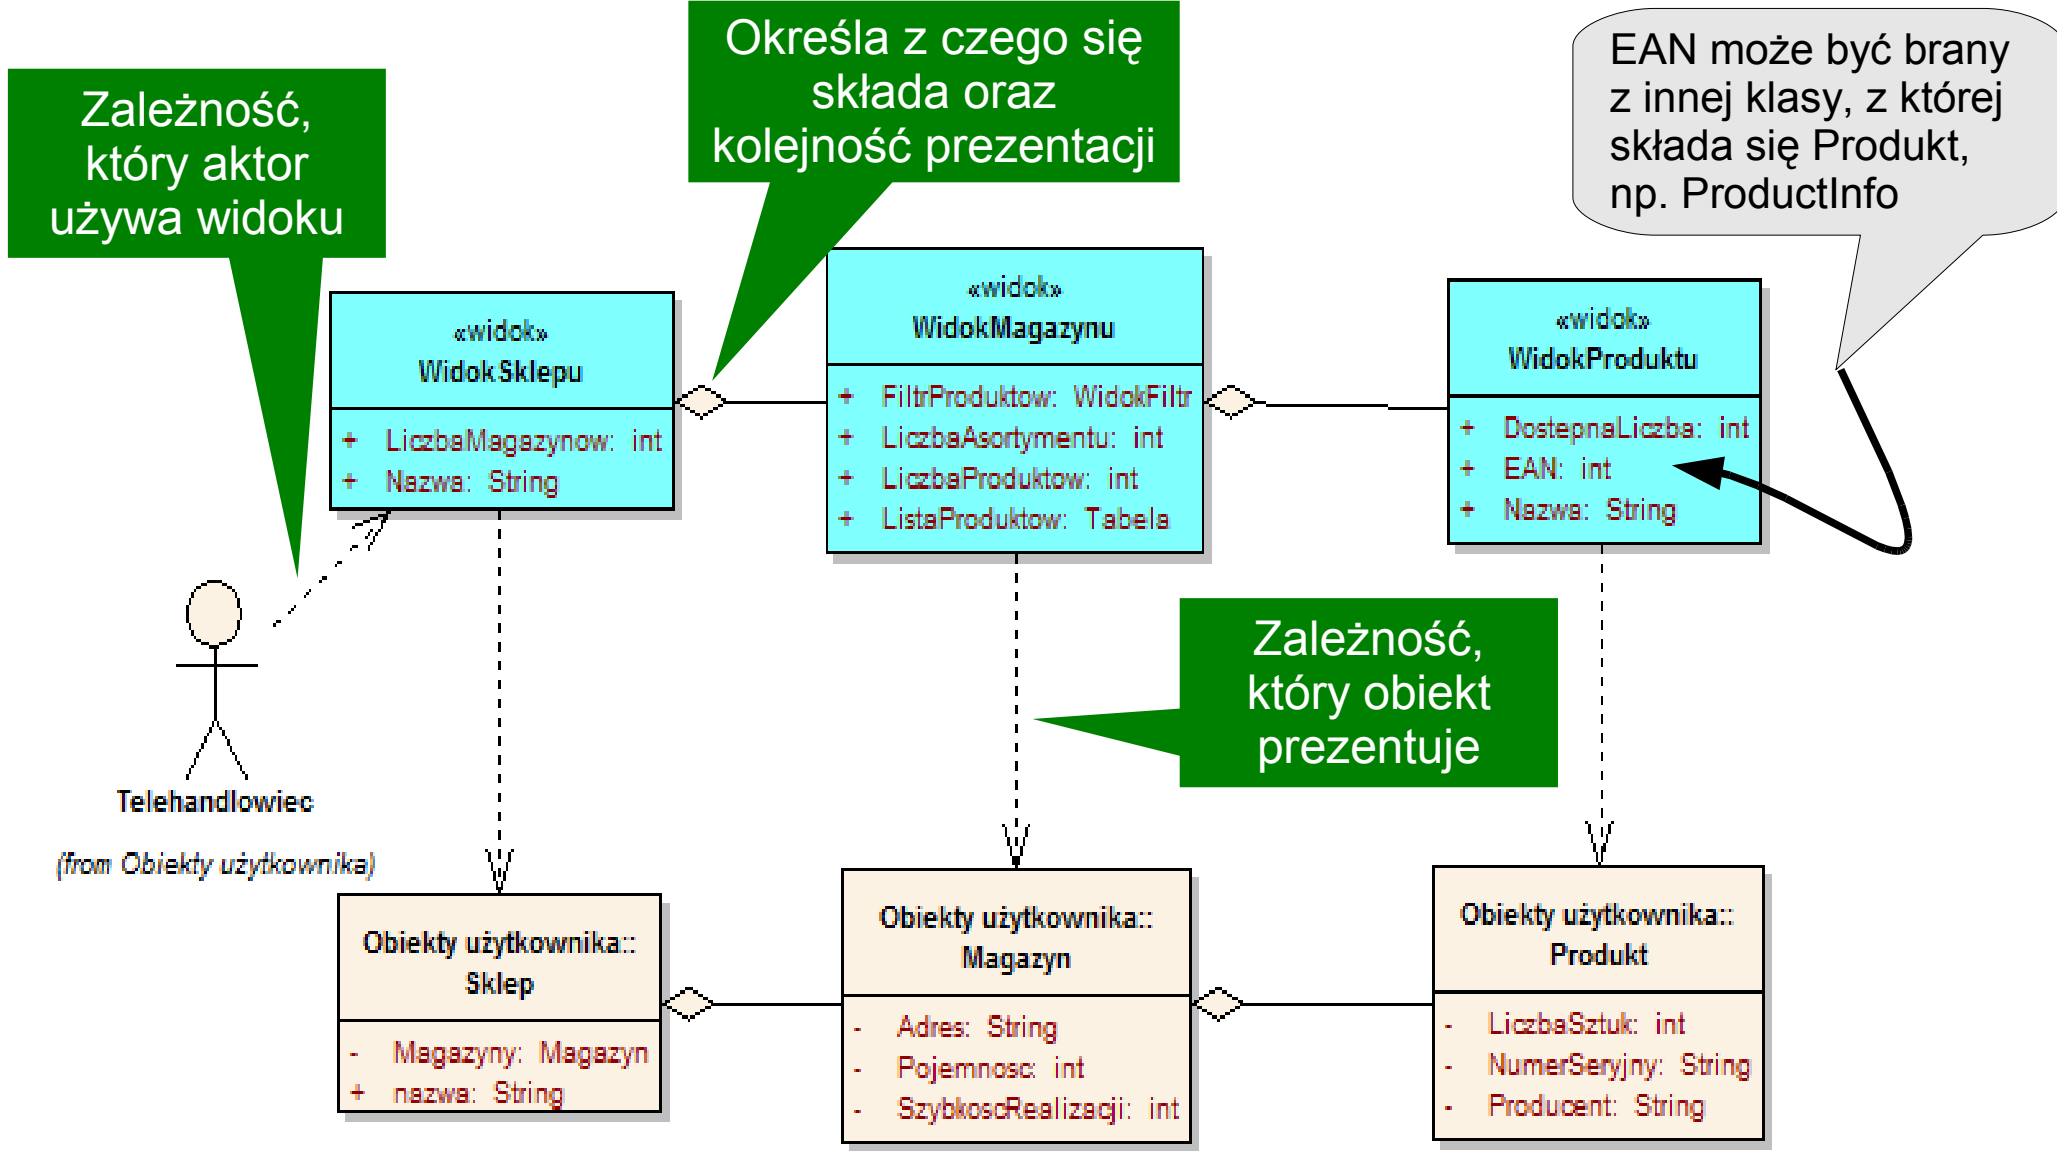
Zależność, który aktor używa widoku

Określa z czego się składa oraz kolejność prezentacji

EAN może być brany z innej klasy, z której składa się Produkt, np. ProductInfo

«widok»
WidokSklepu
+ LiczbaMagazynow: int
+ Nazwa: String

«widok»
WidokMagazynu
+ FiltrProduktow: WidokFiltr
+ LiczbaAsortymentu: int
+ LiczbaProduktow: int
+ ListaProduktow: Tabela

«widok»
WidokProduktu
+ DostepnaLiczba: int
+ EAN: int
+ Nazwa: String

Telehandlowiec
(from Obiekty użytkownika)

Zależność, który obiekt prezentuje

Obiekty użytkownika::
Sklep
- Magazyny: Magazyn
+ nazwa: String

Obiekty użytkownika::
Magazyn
- Adres: String
- Pojemnosc: int
- SzybkoscRealizacji: int

Obiekty użytkownika::
Produkt
- LiczbaSztuk: int
- NumerSeryjny: String
- Producent: String